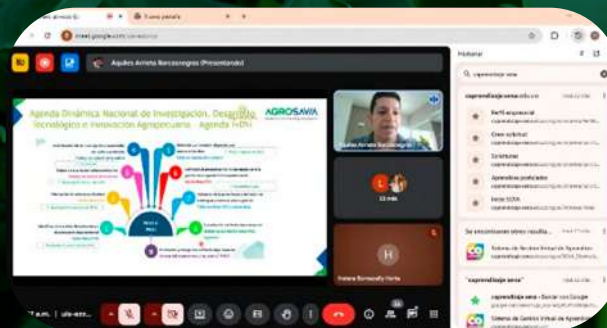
Aquiles Arrieta Barcasnegras (Presentando)

Agenda Dinámica Nacional de Investigación, Desarrollo Tecnológico e Innovación Agropecuaria - Agenda I+D+i

AGROSAVIA

Aquiles Arrieta Barcasnegras

L

13 más

H

Helena Barrasedo Harta

Historial

capacitación sena

aprendizaje sena

Perfil empresarial

Crear solicitud

Solicitudes

Aprendices postulados

Inicio SENA

Se encontraron otros resultados

Sistema de Gestión Virtual de Aprendizaje

"aprendizaje sena"

aprendizaje sena - Buscar con Google

Sistema de Gestión Virtual de Aprendizaje